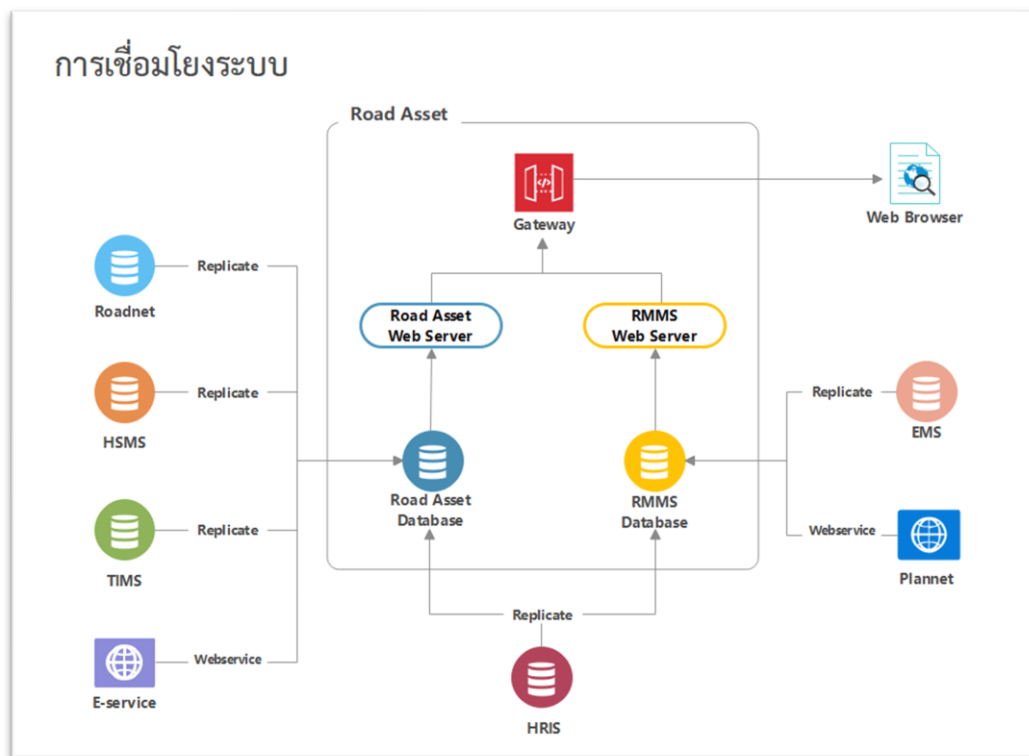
การเชื่อมโยงระบบ

Road Asset

Gateway

Web Browser

Road Asset Web Server

RMMS Web Server

Roadnet

Replicate

HSMS

Replicate

TIMS

Replicate

E-service

Webservice

Road Asset Database

RMMS Database

Replicate

EMS

Webservice

Plannet

Replicate

HRIS